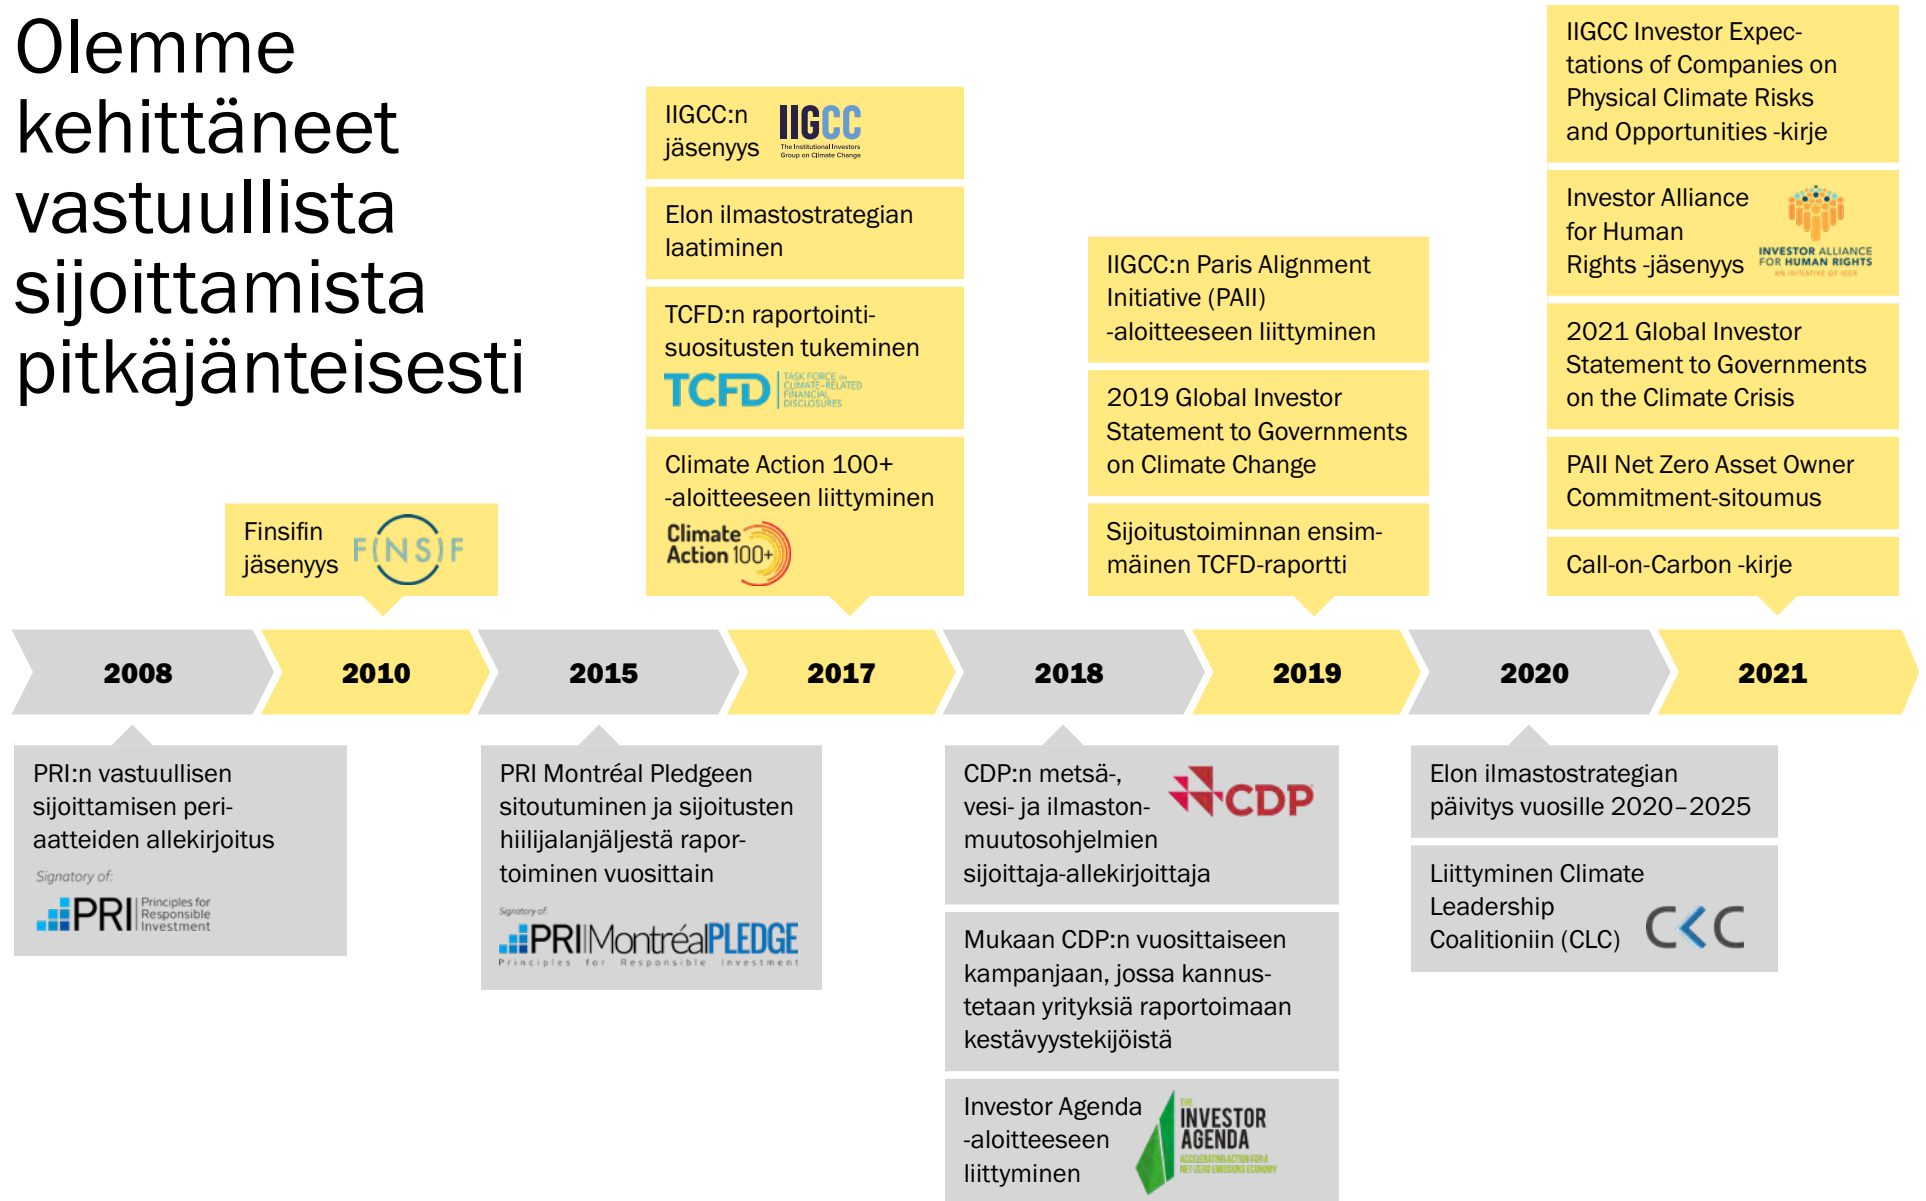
Olemme kehittäneet vastuullista sijoittamista pitkäjänteisesti

Finsifin jäsenyys
FINSIF

IIGCC:n jäsenyys
IIGCC The Institutional Investors Group on Climate Change

Elon ilmastostrategian laatiminen

TCFD:n raportointisuositusten tukeminen
TCFD TASK FORCE ON CLIMATE-RELATED FINANCIAL DISCLOSURES

Climate Action 100+ -aloitteeseen liittyminen
Climate Action 100+

IIGCC:n Paris Alignment Initiative (PAII) -aloitteeseen liittyminen

2019 Global Investor Statement to Governments on Climate Change

Sijoitustoiminnan ensimmäinen TCFD-raportti

IIGCC Investor Expectations of Companies on Physical Climate Risks and Opportunities -kirje

Investor Alliance for Human Rights -jäsenyys
INVESTOR ALLIANCE FOR HUMAN RIGHTS AN INITIATIVE OF ICCR

2021 Global Investor Statement to Governments on the Climate Crisis

PAII Net Zero Asset Owner Commitment-sitoumus

Call-on-Carbon -kirje

2008
2010
2015
2017
2018
2019
2020
2021

PRI:n vastuullisen sijoittamisen periaatteiden allekirjoitus
Signatory of:
PRI Principles for Responsible Investment

PRI Montréal Pledgeen sitoutuminen ja sijoitusten hiilijalanjäljestä raportoiminen vuosittain
Signatory of:
PRI MontréalPLEDGE
Principles for Responsible Investment

CDP:n metsä-, vesi- ja ilmastonmuutosohjelmien sijoittaja-allekirjoittaja
CDP

Mukaan CDP:n vuosittaiseen kampanjaan, jossa kannustetaan yrityksiä raportoimaan kestävyystekijöistä

Investor Agenda -aloitteeseen liittyminen
THE INVESTOR AGENDA ACCELERATING ACTION FOR A NET-ZERO EMISSIONS ECONOMY

Elon ilmastostrategian päivitys vuosille 2020–2025

Liittyminen Climate Leadership Coalitioniin (CLC)
CLC